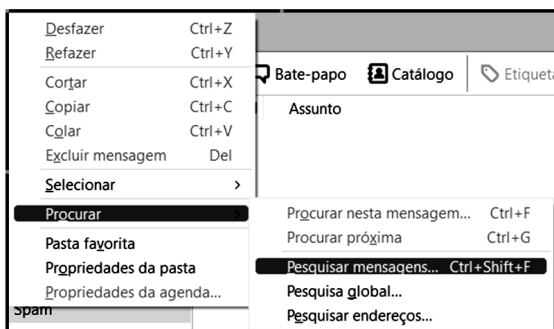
Desfazer Ctrl+Z
Refazer Ctrl+Y
Cortar Ctrl+X
Copiar Ctrl+C
Colar Ctrl+V
Excluir mensagem Del
Selecionar >
Procurar >
Pasta favorita
Propriedades da pasta
Propriedades da agenda...
Spam

Bate-papo
Catálogo
Etiqueta
Assunto

Procurar nesta mensagem... Ctrl+F
Procurar próxima Ctrl+G
Pesquisar mensagens... Ctrl+Shift+F
Pesquisa global...
Pesquisar endereços...